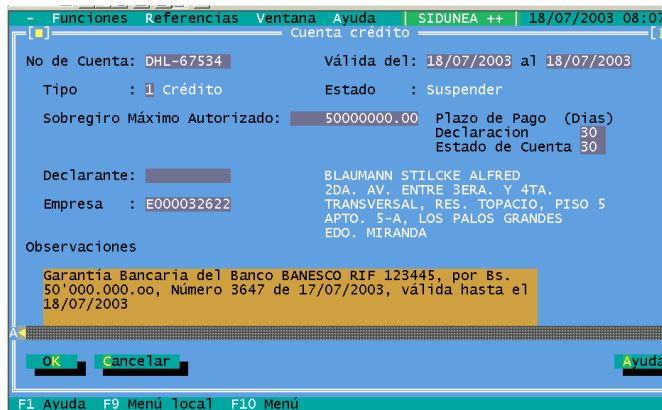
- Funciones Referencias Ventana Ayuda | SIDUNEA ++ | 18/07/2003 08:07

[■] Cuenta crédito

No de Cuenta: DHL-67534

Válida del: 18/07/2003 al 18/07/2003

Tipo : 1 Crédito

Estado : Suspender

Sobregiro Máximo Autorizado: 50000000.00

Plazo de Pago (Dias)
Declaracion 30
Estado de Cuenta 30

Declarante:

Empresa : E000032622

BLAUMANN STILCKE ALFRED
2DA. AV. ENTRE 3ERA. Y 4TA.
TRANSVERSAL, RES. TOPACIO, PISO 5
APTO. 5-A, LOS PALOS GRANDES
EDO. MIRANDA

Observaciones

Garantía Bancaria del Banco BANESCO RIF 123445, por Bs. 50'000.000.oo, Número 3647 de 17/07/2003, válida hasta el 18/07/2003

OK Cancelar Ayuda

F1 Ayuda F9 Menú local F10 Menú